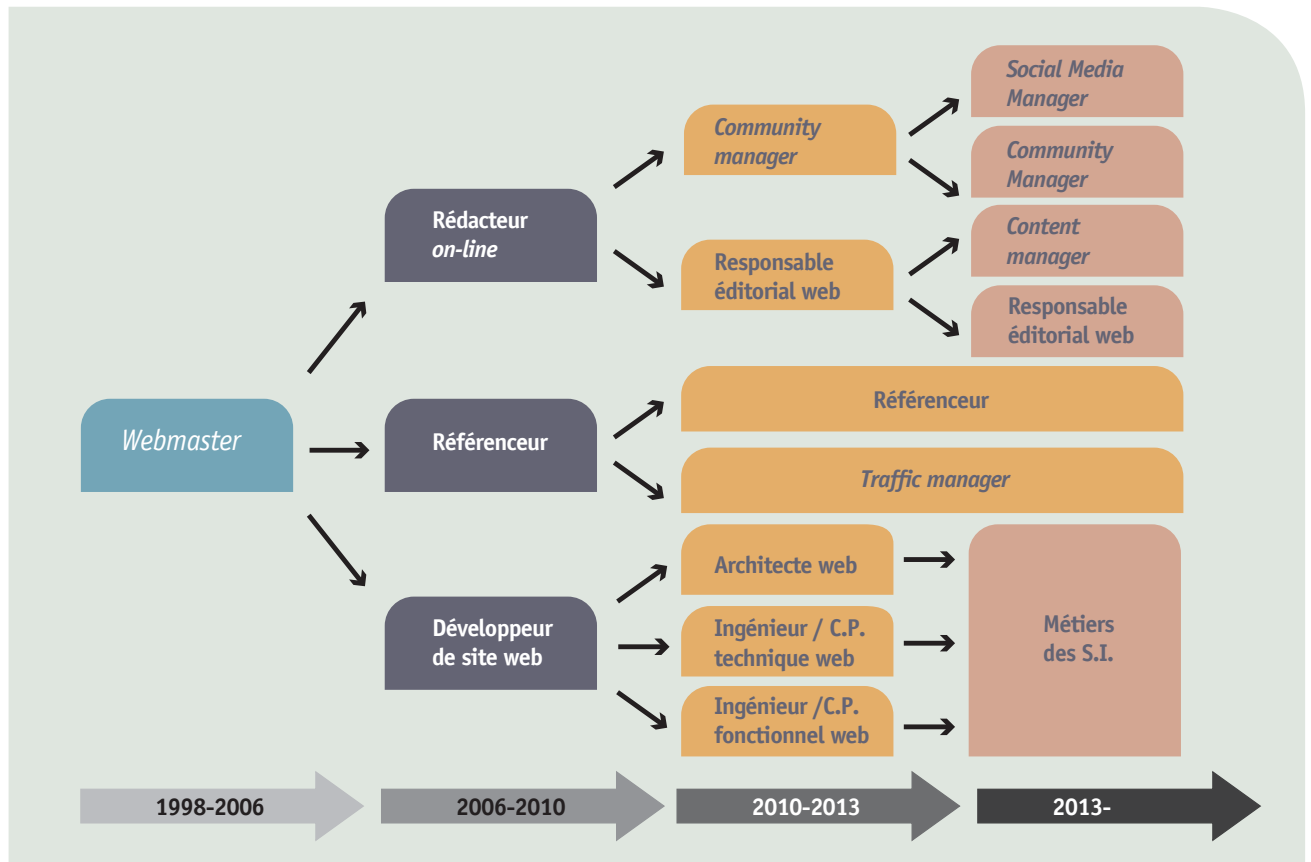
Webmaster

Rédacteur on-line

Référenceur

Développeur de site web

Community manager

Responsable éditorial web

Référenceur

Traffic manager

Architecte web

Ingénieur / C.P. technique web

Ingénieur /C.P. fonctionnel web

Social Media Manager

Community Manager

Content manager

Responsable éditorial web

Métiers des S.I.

1998-2006

2006-2010

2010-2013

2013-